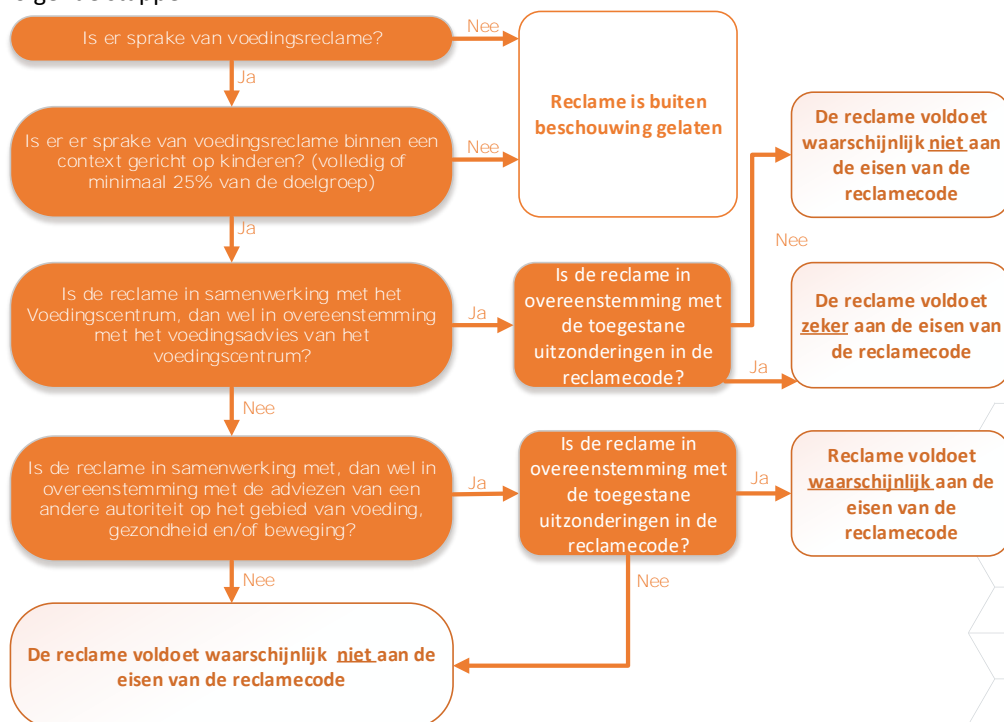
Is er sprake van voedingsreclame?

Nee

Reclame is buiten beschouwing gelaten

Ja

Is er er sprake van voedingsreclame binnen een context gericht op kinderen? (volledig of minimaal 25% van de doelgroep)

Nee

Ja

Is de reclame in samenwerking met het Voedingscentrum, dan wel in overeenstemming met het voedingsadvies van het voedingscentrum?

Ja

Is de reclame in overeenstemming met de toegestane uitzonderingen in de reclamecode?

Nee

De reclame voldoet waarschijnlijk niet aan de eisen van de reclamecode

Ja

De reclame voldoet zeker aan de eisen van de reclamecode

Nee

Is de reclame in samenwerking met, dan wel in overeenstemming met de adviezen van een andere autoriteit op het gebied van voeding, gezondheid en/of beweging?

Ja

Is de reclame in overeenstemming met de toegestane uitzonderingen in de reclamecode?

Ja

Reclame voldoet waarschijnlijk aan de eisen van de reclamecode

Nee

Nee

De reclame voldoet waarschijnlijk niet aan de eisen van de reclamecode